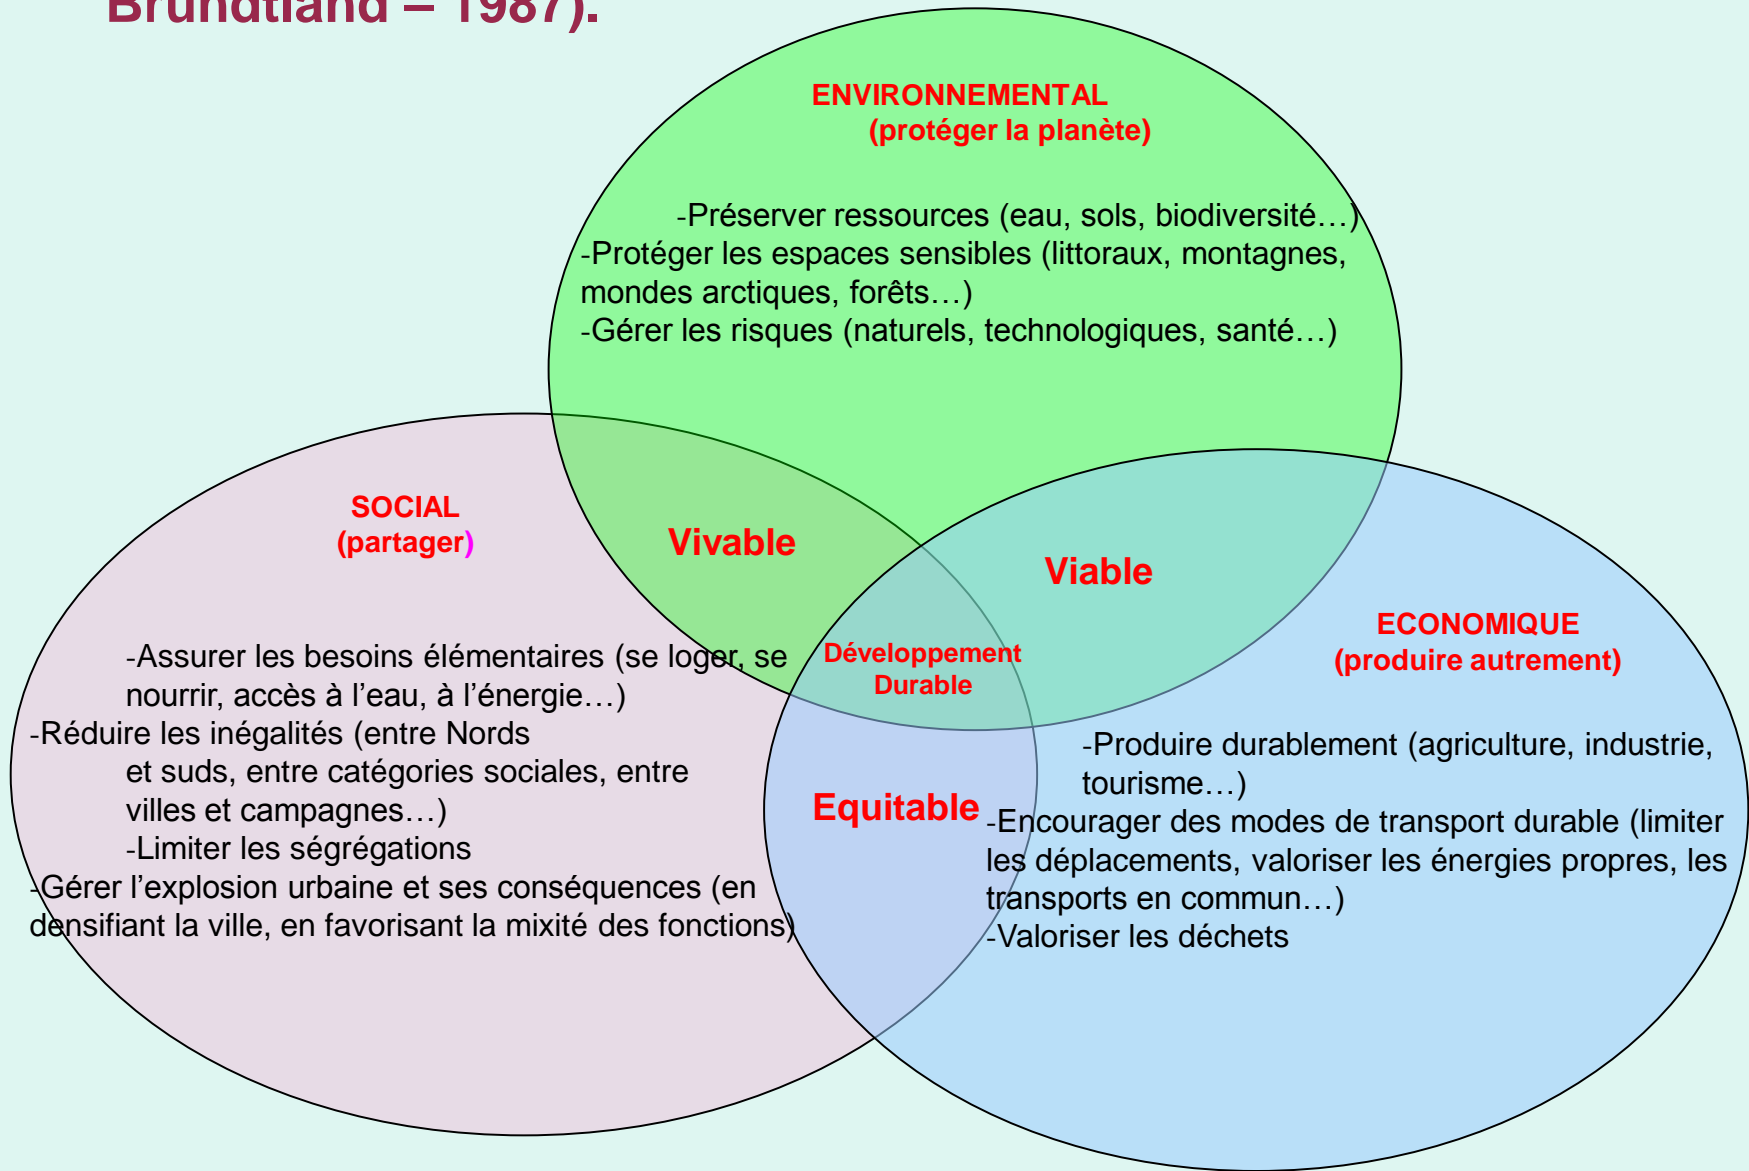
Brundtland – 1987).

ENVIRONNEMENTAL
(protéger la planète)

-Préserver ressources (eau, sols, biodiversité…)
-Protéger les espaces sensibles (littoraux, montagnes, mondes arctiques, forêts…)
-Gérer les risques (naturels, technologiques, santé…)

SOCIAL
(partager)

Vivable

Viable

ECONOMIQUE
(produire autrement)

Développement Durable

-Assurer les besoins élémentaires (se loger, se nourrir, accès à l'eau, à l'énergie…)
-Réduire les inégalités (entre Nords et suds, entre catégories sociales, entre villes et campagnes…)
-Limiter les ségrégations
-Gérer l'explosion urbaine et ses conséquences (en densifiant la ville, en favorisant la mixité des fonctions)

Equitable

-Produire durablement (agriculture, industrie, tourisme…)
-Encourager des modes de transport durable (limiter les déplacements, valoriser les énergies propres, les transports en commun…)
-Valoriser les déchets